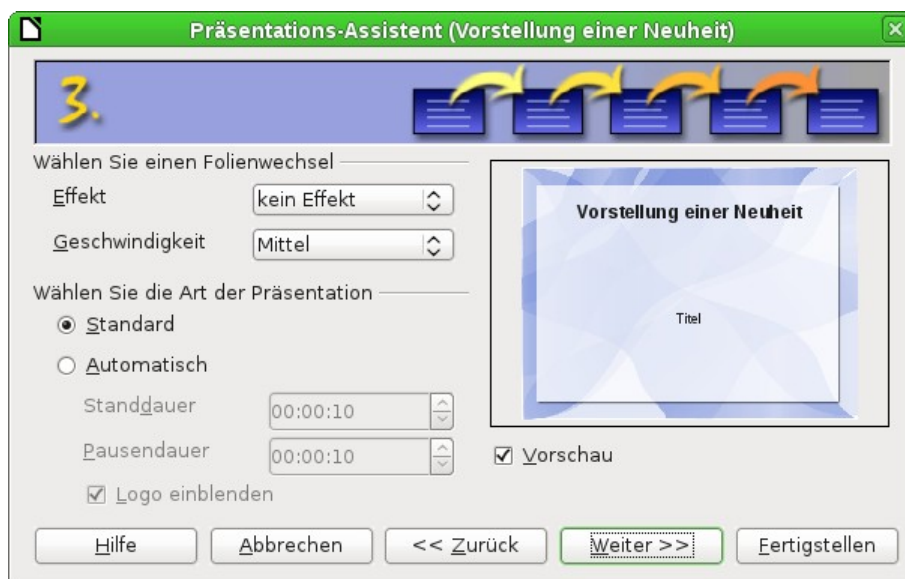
Präsentations-Assistent (Vorstellung einer Neuheit)

3.

Wählen Sie einen Folienwechsel

Effekt kein Effekt

Geschwindigkeit Mittel

Wählen Sie die Art der Präsentation

Standard

Automatisch

Standdauer 00:00:10

Pausendauer 00:00:10

Logo einblenden

Vorstellung einer Neuheit

Titel

Vorschau

Hilfe

Abbrechen

<< Zurück

Weiter >>

Fertigstellen